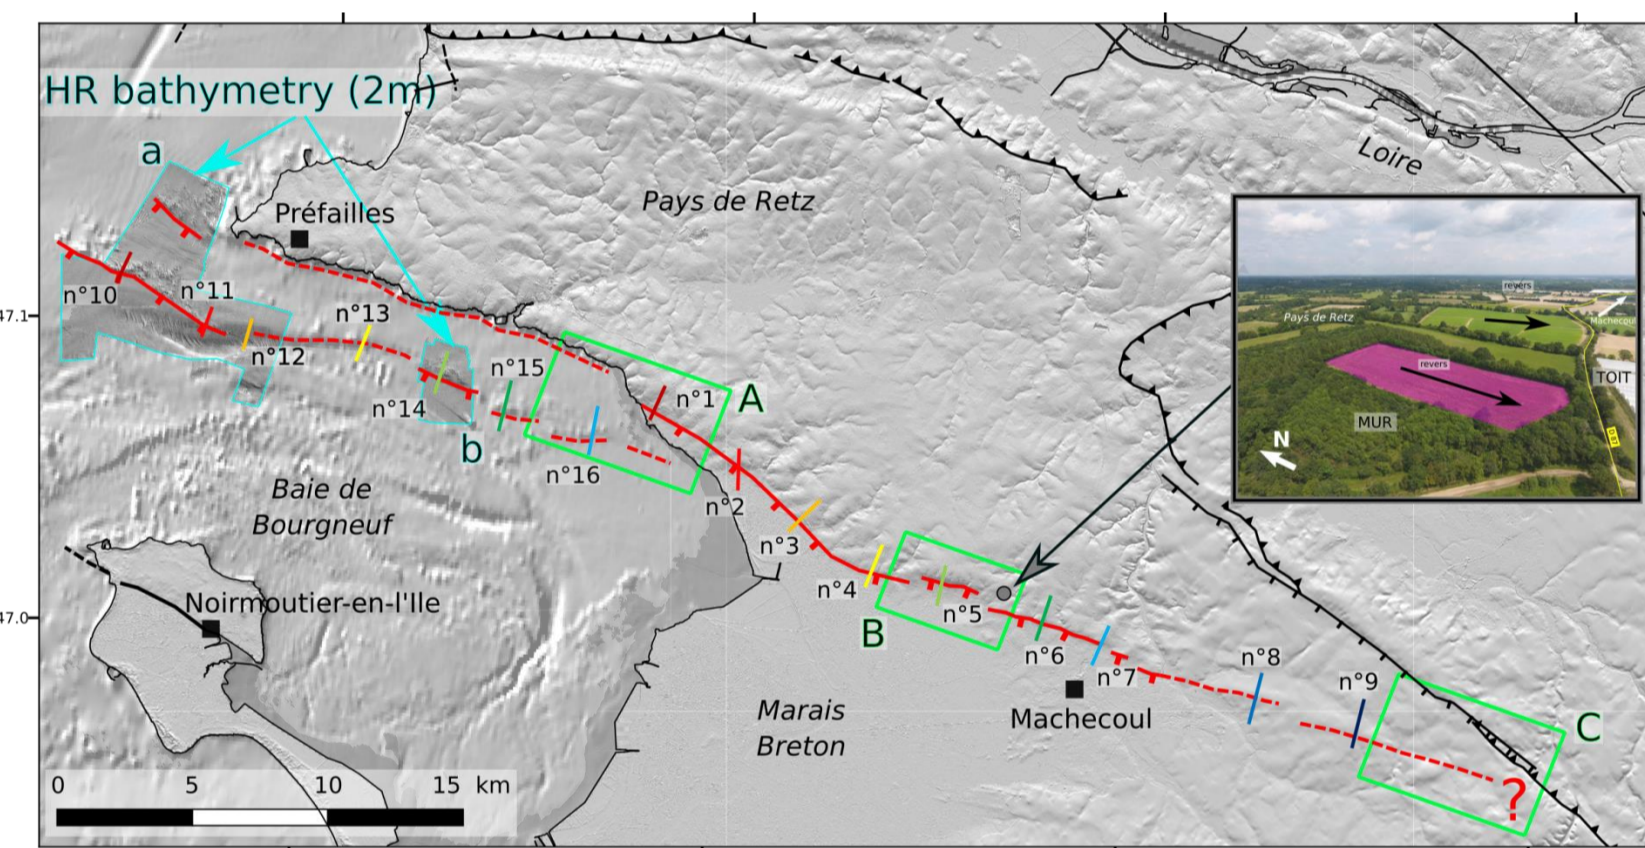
HR bathymetry (2m)

a

b

Préfailles

Pays de Retz

Loire

47.1

47.0

n°10
n°11
n°12
n°13
n°14
n°15
n°16
n°1
n°2
n°3
n°4
n°5
n°6
n°7
n°8
n°9

A
B
C

Baie de Bourgneuf

Noirmoutier-en-l'Ile

Marais Breton

Machecoul

?

0 5 10 15 km

revers
Pays de Retz
Machecoul
revers
TOIT
MUR
N
D 13